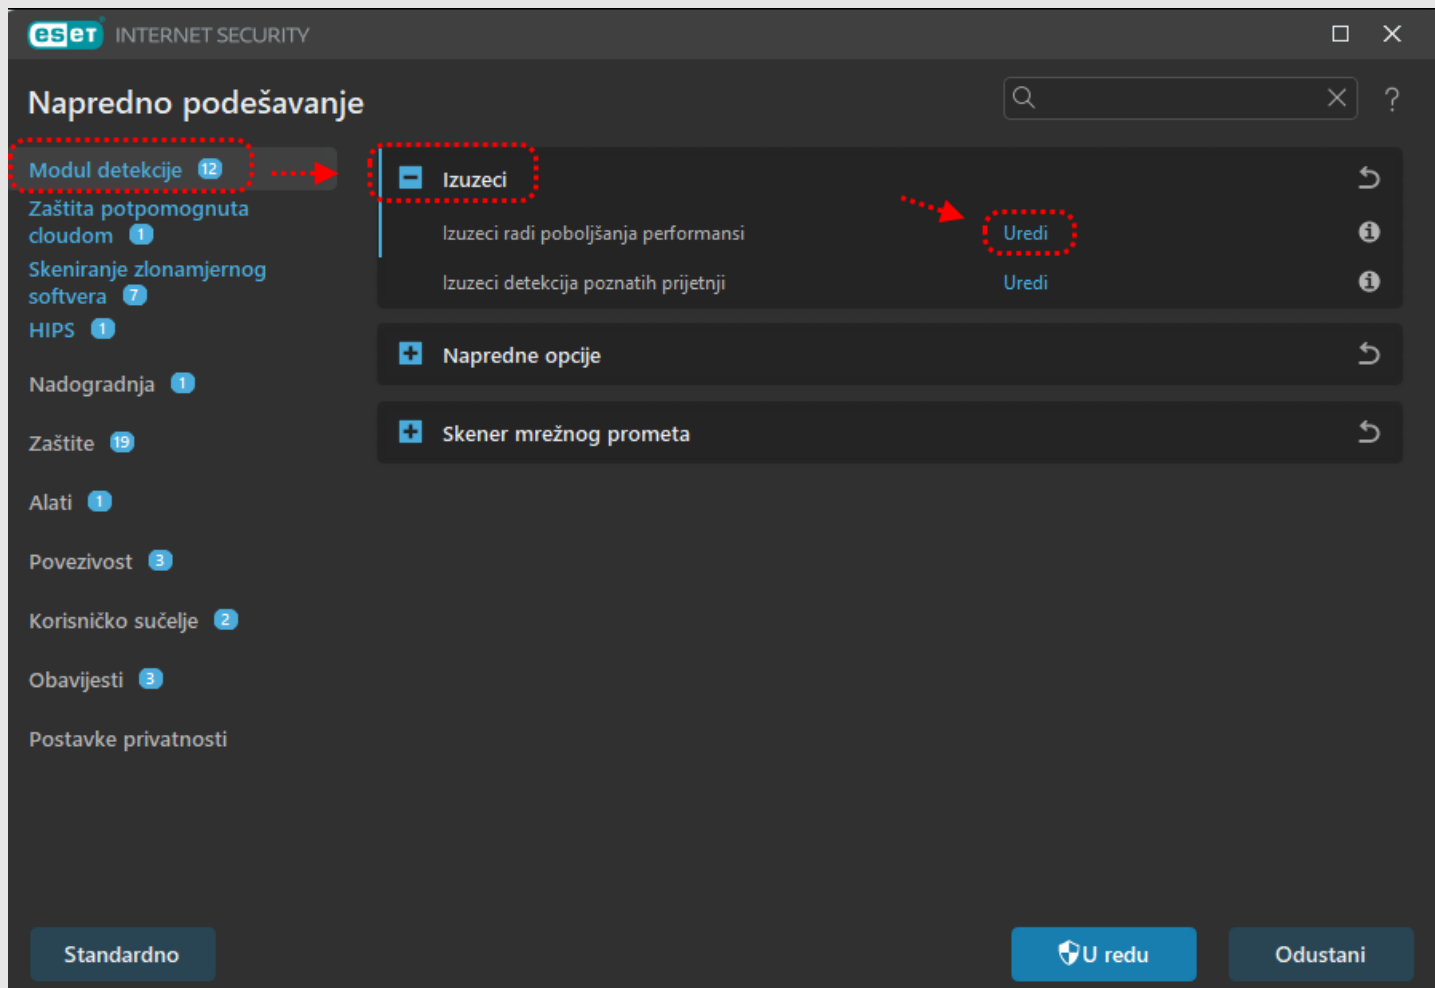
eset INTERNET SECURITY

Napredno podešavanje

?

Modul detekcije 12
Zaštita potpomognuta cloudom 1
Skeniranje zlonamjernog softvera 7
HIPS 1
Nadogradnja 1
Zaštite 19
Alati 1
Povezivost 3
Korisničko sučelje 2
Obavijesti 3
Postavke privatnosti

Izuzeci
Izuzeci radi poboljšanja performansi Uredi
Izuzeci detekcija poznatih prijetnji Uredi

Napredne opcije

Skener mrežnog prometa

Standardno

U redu

Odustani